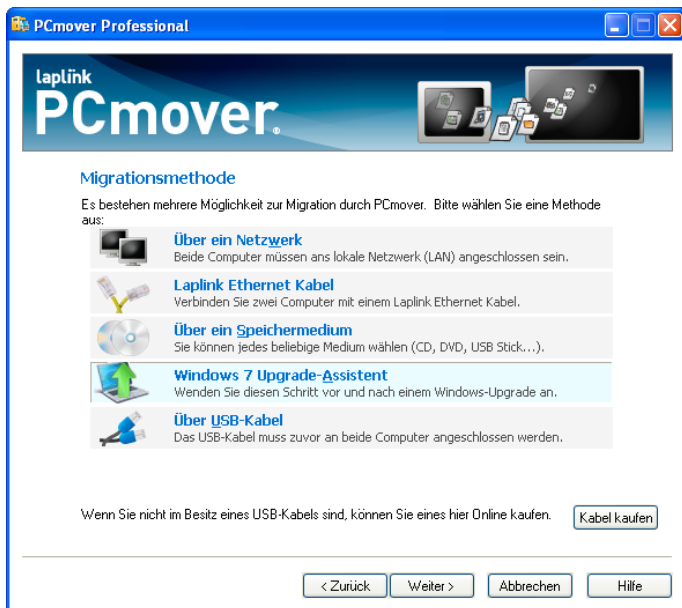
PCmover Professional

laplink
PCmover.

Migrationsmethode

Es bestehen mehrere Möglichkeit zur Migration durch PCmover. Bitte wählen Sie eine Methode aus:

Über ein Netzwerk
Beide Computer müssen ans lokale Netzwerk (LAN) angeschlossen sein.

Laplink Ethernet Kabel
Verbinden Sie zwei Computer mit einem Laplink Ethernet Kabel.

Über ein Speichermedium
Sie können jedes beliebige Medium wählen (CD, DVD, USB Stick…).

Windows 7 Upgrade-Assistent
Wenden Sie diesen Schritt vor und nach einem Windows-Upgrade an.

Über USB-Kabel
Das USB-Kabel muss zuvor an beide Computer angeschlossen werden.

Wenn Sie nicht im Besitz eines USB-Kabels sind, können Sie eines hier Online kaufen.

Kabel kaufen

< Zurück | Weiter > | Abbrechen | Hilfe